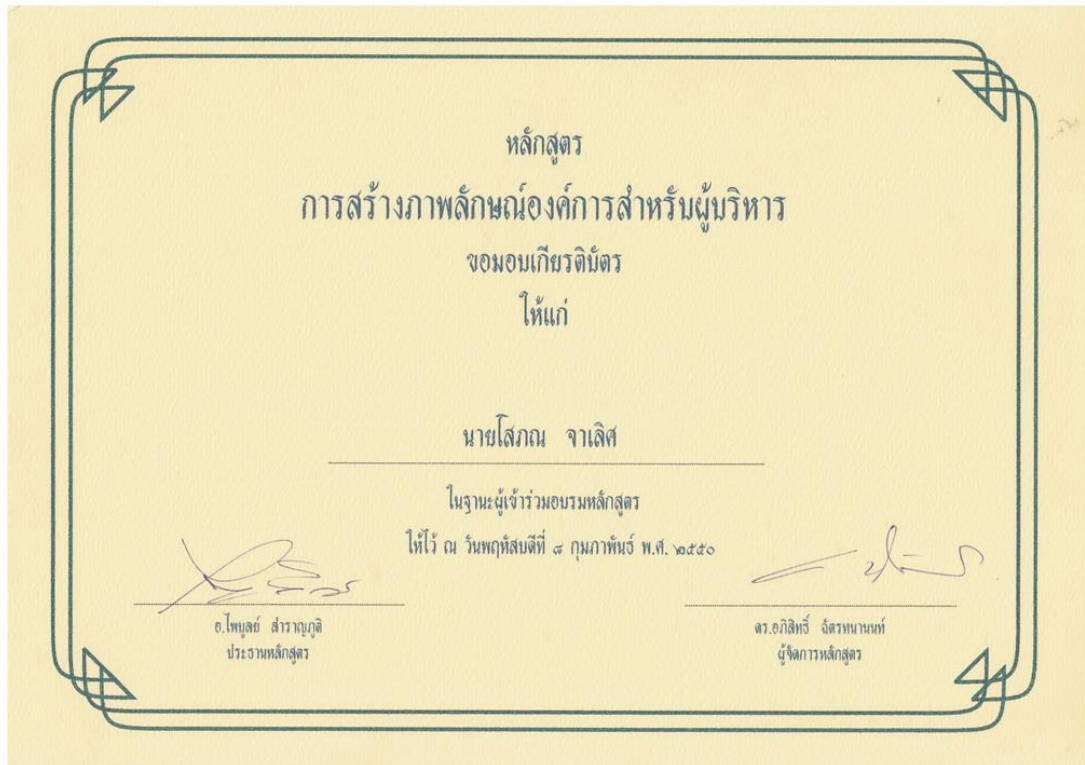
หลักสูตร

การสร้างภาพลักษณ์องค์การสำหรับผู้บริหาร

ขอมอบเกียรติบัตร

ให้แก่

นายโสภณ จาเลิศ

ในฐานะผู้เข้าร่วมอบรมหลักสูตร

ให้ไว้ ณ วันพฤหัสบดีที่ ๘ กุมภาพันธ์ พ.ศ. ๒๕๕๐

อ.ไพบูลย์ สำราญภูติ
ประธานหลักสูตร

ดร.อภิสิทธิ์ ฉัตรทนานนท์
ผู้จัดการหลักสูตร